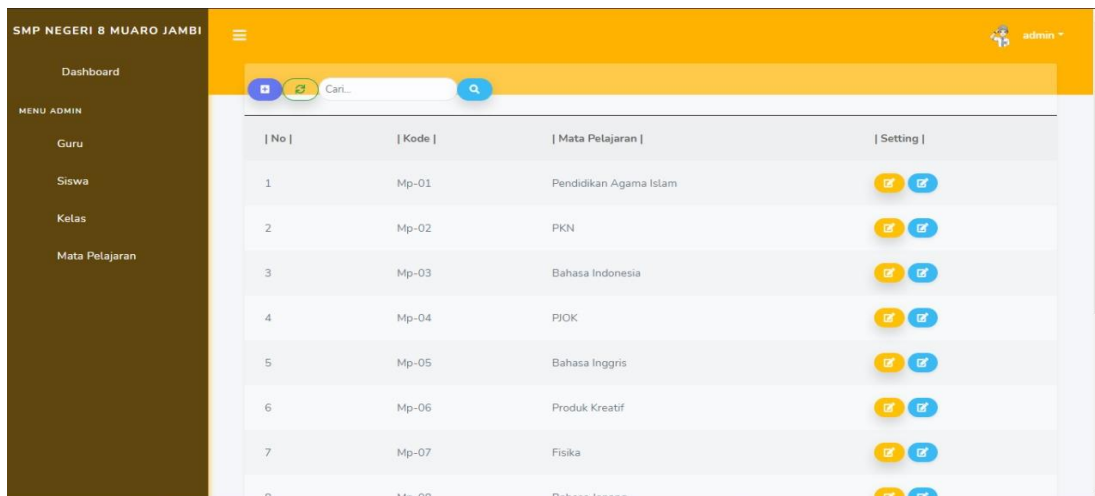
SMP NEGERI 8 MUARO JAMBI

Dashboard

MENU ADMIN

Guru

Siswa

Kelas

Mata Pelajaran

admin

Cari...

| \| No \| | \| Kode \| | \| Mata Pelajaran \| | \| Setting \| |
|---|---|---|---|
| 1 | Mp-01 | Pendidikan Agama Islam | |
| 2 | Mp-02 | PKN | |
| 3 | Mp-03 | Bahasa Indonesia | |
| 4 | Mp-04 | PJOK | |
| 5 | Mp-05 | Bahasa Inggris | |
| 6 | Mp-06 | Produk Kreatif | |
| 7 | Mp-07 | Fisika | |
| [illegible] | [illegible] | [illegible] | |